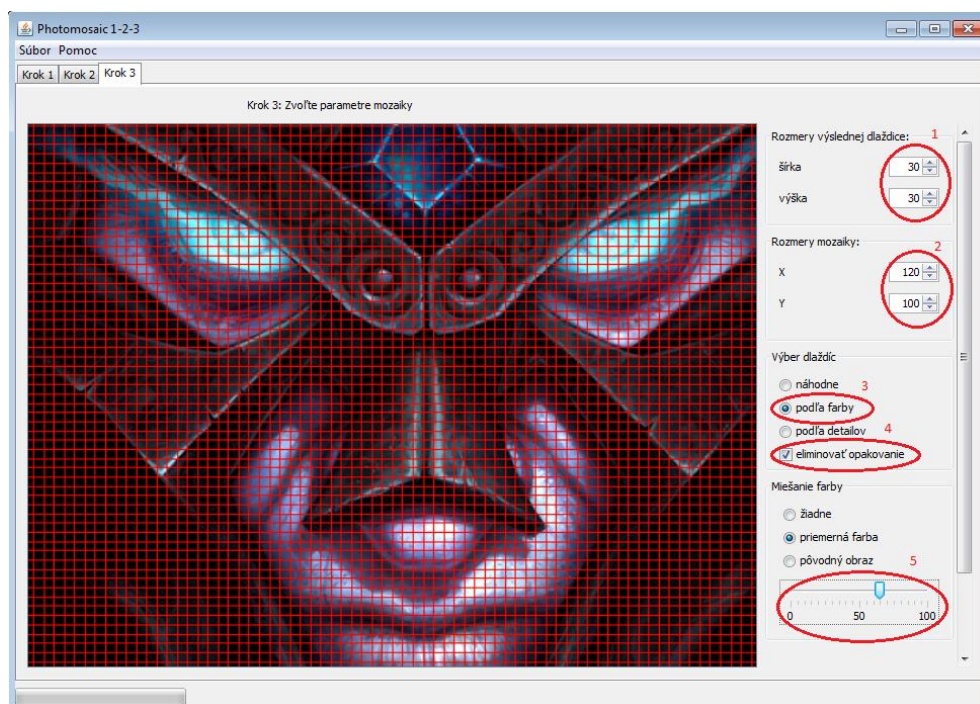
Photomosaic 1-2-3

Súbor Pomoc

Krok 1 Krok 2 Krok 3

Krok 3: Zvoľte parametre mozaiky

Rozmery výslednej dlaždice: 1

šírka 30

výška 30

Rozmery mozaiky: 2

X 120

Y 100

Výber dlaždíc

náhodne 3

podľa farby

podľa detailov 4

eliminovať opakovanie

Miešanie farby

žiadne

priemerná farba

pôvodný obraz 5

0 50 100